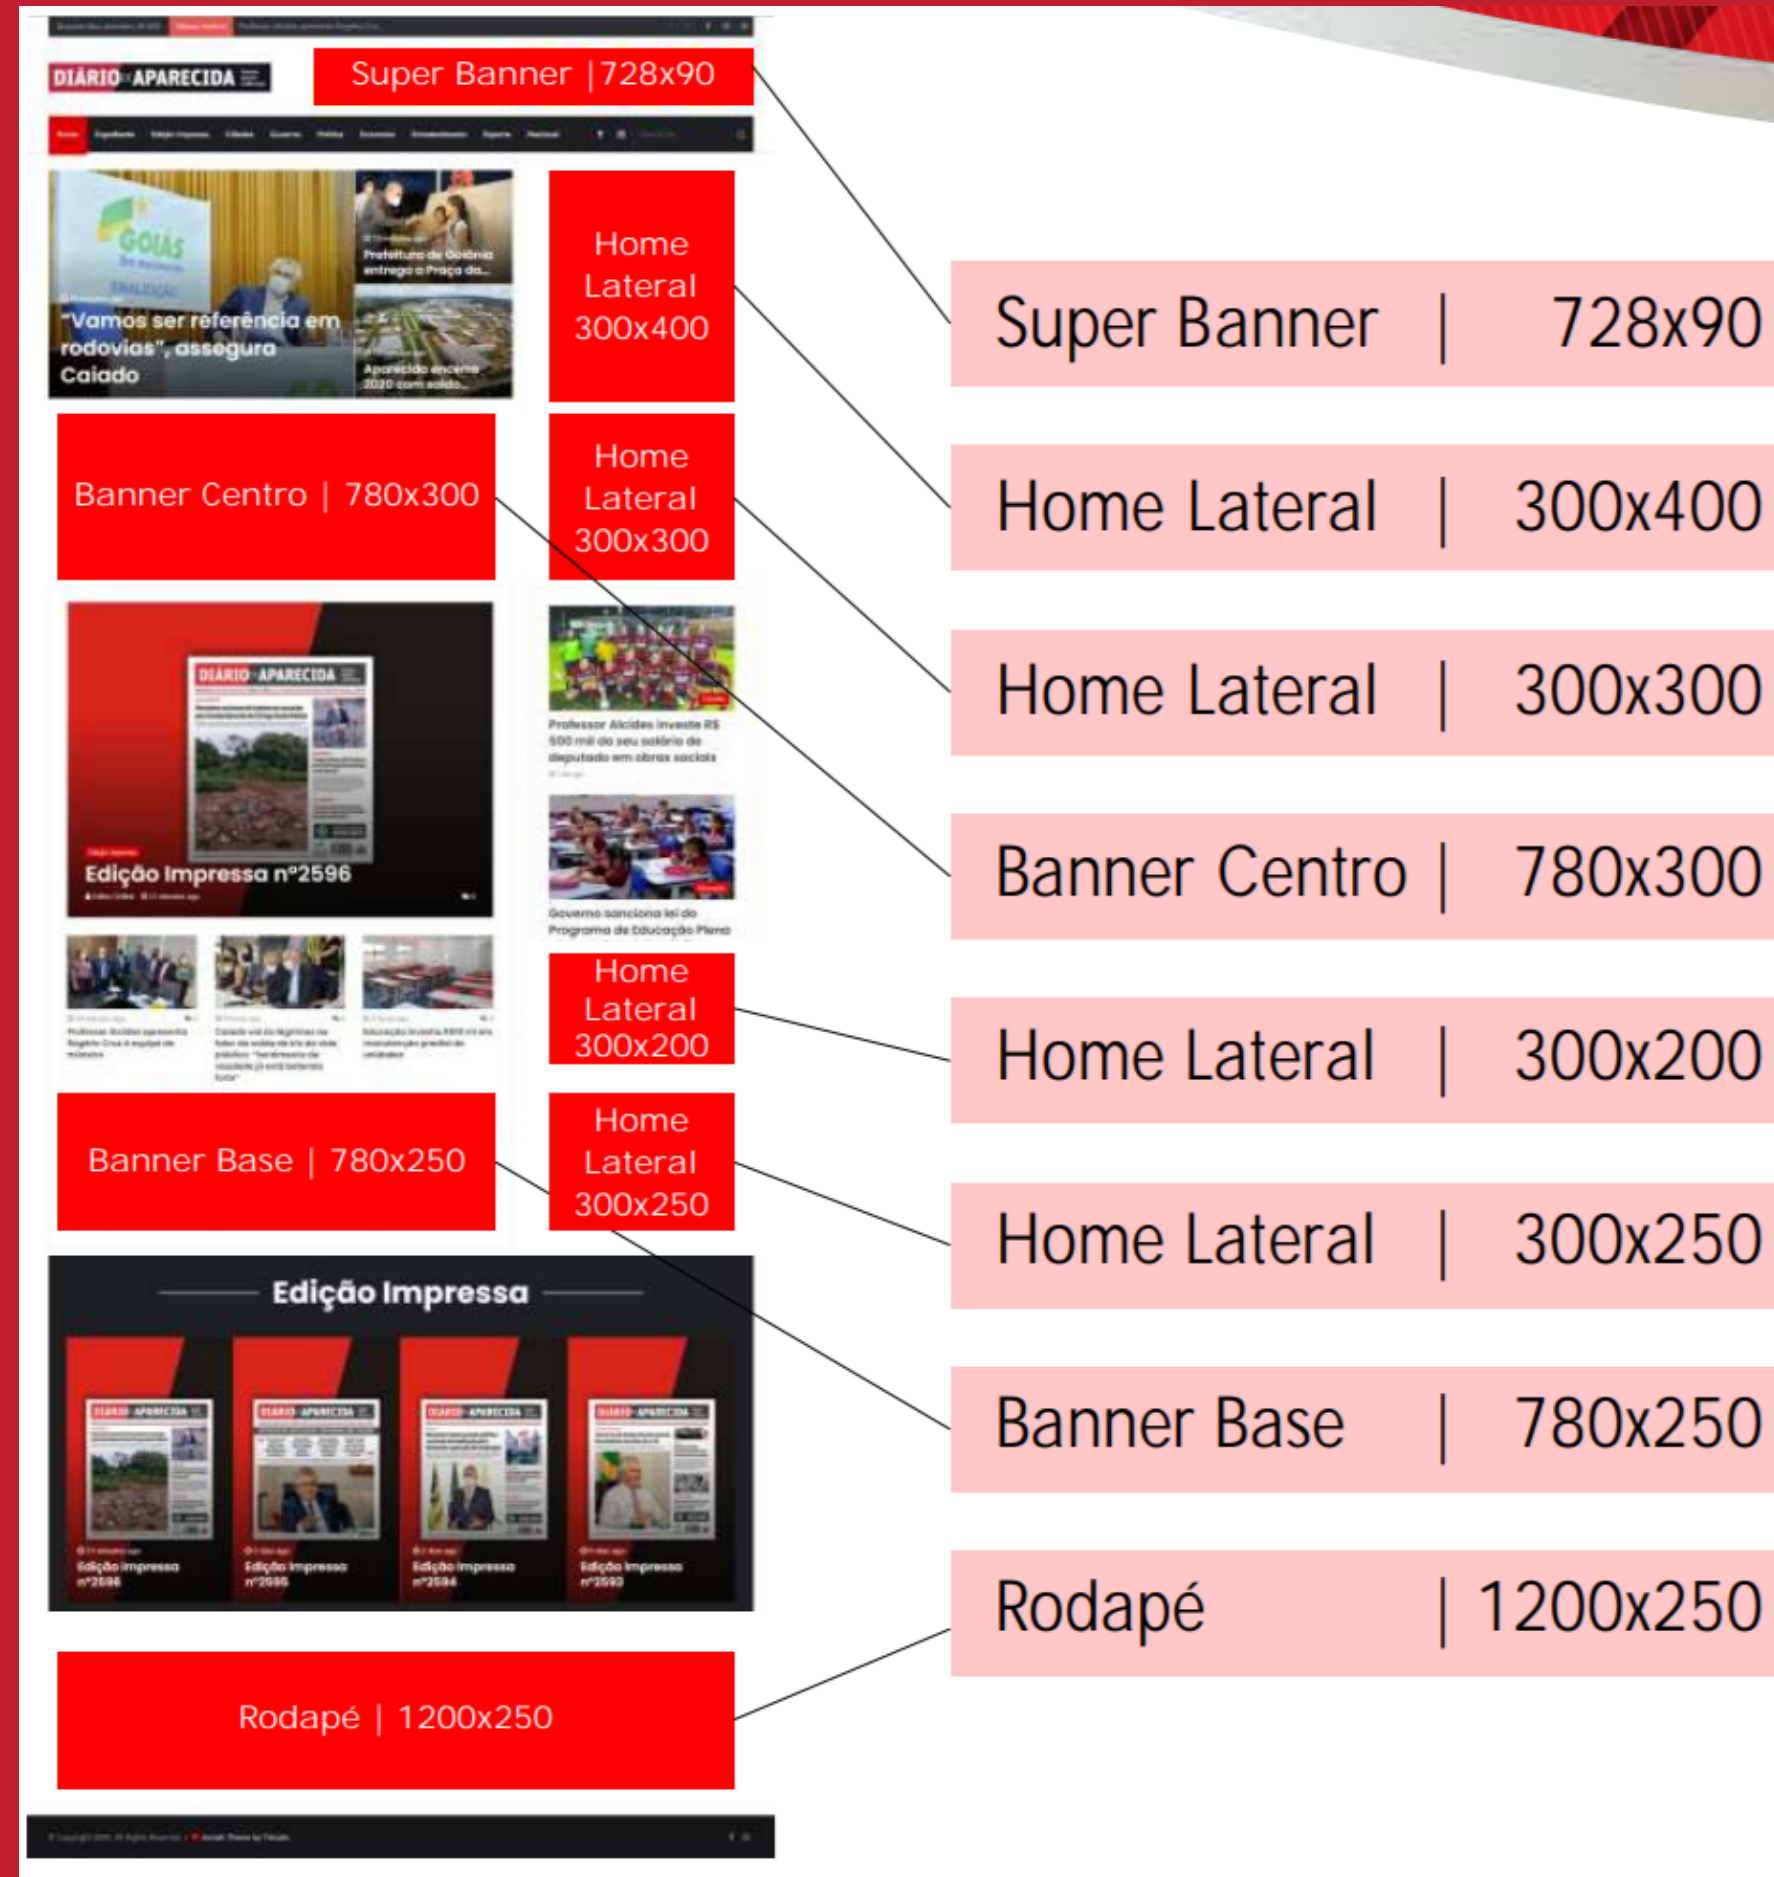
DIÁRIO APARECIDA

Super Banner | 728x90

GOIÁS

"Vamos ser referência em rodovias", assegura Caiado

Prefeitura de Goiânia entrega a Praça da...

Aparecida encerra 2020 com saldo...

Home Lateral 300x400

Banner Centro | 780x300

Home Lateral 300x300

DIÁRIO APARECIDA

Edição Impressa nº2596

Professor Alcides investe R$ 500 mil do seu salário de deputado em obras sociais

Governo sanciona lei do Programa de Educação Plena

Home Lateral 300x200

Banner Base | 780x250

Home Lateral 300x250

Edição Impressa

Edição Impressa nº2596

Edição Impressa nº2595

Edição Impressa nº2594

Edição Impressa nº2593

Rodapé | 1200x250

Super Banner | 728x90

Home Lateral | 300x400

Home Lateral | 300x300

Banner Centro | 780x300

Home Lateral | 300x200

Home Lateral | 300x250

Banner Base | 780x250

Rodapé | 1200x250